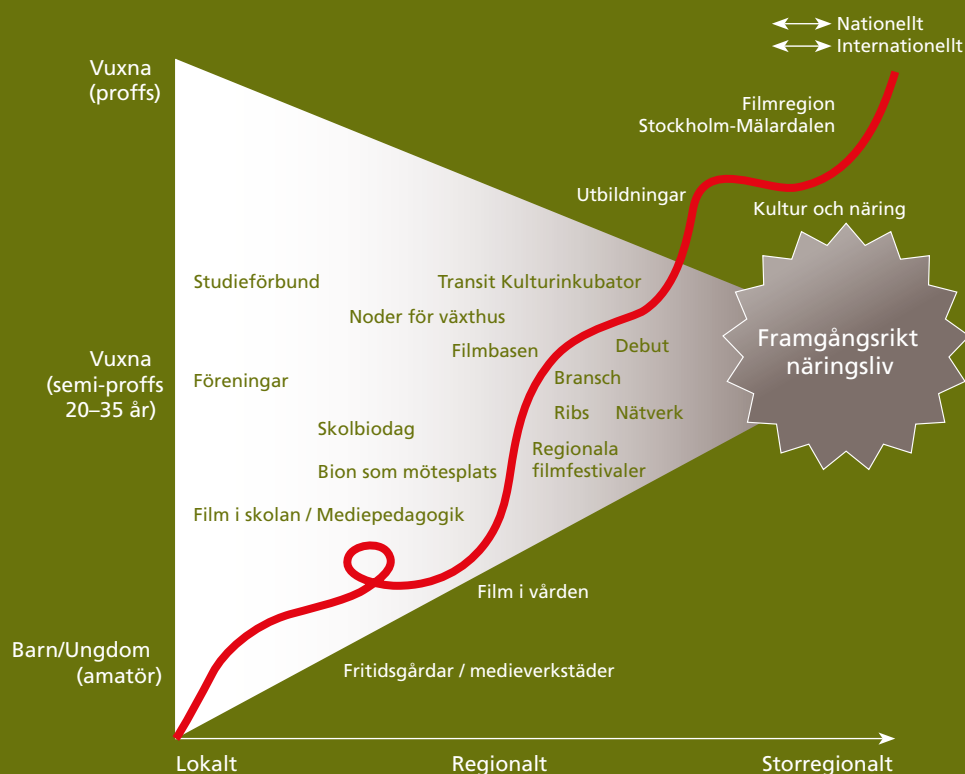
Nationellt
Internationellt

Vuxna
(proffs)

Filmregion
Stockholm-Mälardalen

Utbildningar

Kultur och näring

Studieförbund

Transit Kulturinkubator

Noder för växthus

Framgångsrikt
näringsliv

Filmbasen

Debut

Vuxna
(semi-proffs
20–35 år)

Föreningar

Bransch

Ribs

Nätverk

Skolbiodag

Regionala
filmfestivaler

Bion som mötesplats

Film i skolan / Mediepedagogik

Film i vården

Barn/Ungdom
(amatör)

Fritidsgårdar / medieverkstäder

Lokalt

Regionalt

Storregionalt